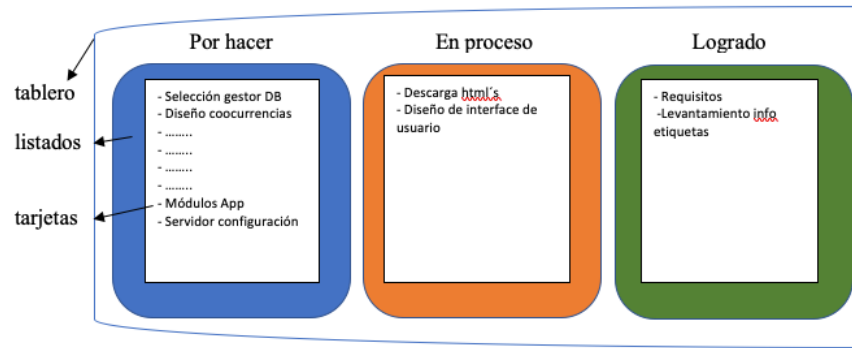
tablero

listados

tarjetas

Por hacer

- Selección gestor DB
- Diseño coocurrencias
- ……..
- ……..
- ……..
- ……..
- Módulos App
- Servidor configuración

En proceso

- Descarga html´s
- Diseño de interface de usuario

Logrado

- Requisitos
-Levantamiento info etiquetas